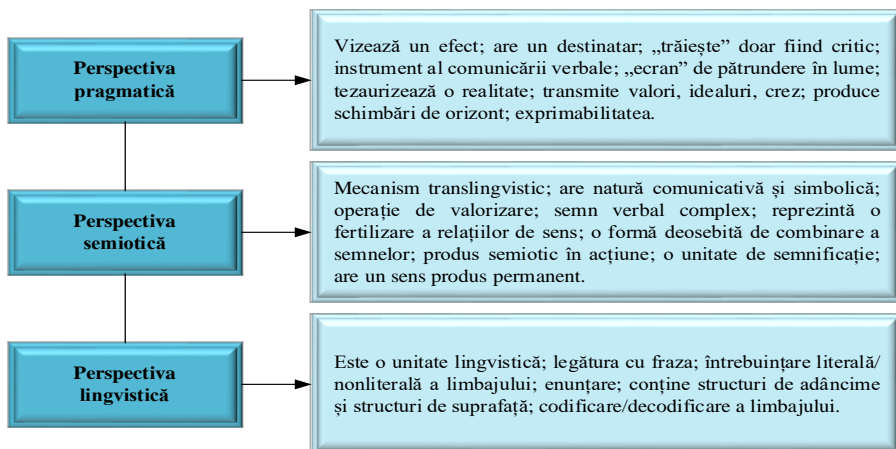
Perspectiva pragmatică

Vizează un efect; are un destinatar; „trăiește” doar fiind critic; instrument al comunicării verbale; „ecran” de pătrundere în lume; tezaurizează o realitate; transmite valori, idealuri, crez; produce schimbări de orizont; exprimabilitatea.

Perspectiva semiotică

Mecanism translingvistic; are natură comunicativă și simbolică; operație de valorizare; semn verbal complex; reprezintă o fertilizare a relațiilor de sens; o formă deosebită de combinare a semnelor; produs semiotic în acțiune; o unitate de semnificație; are un sens produs permanent.

Perspectiva lingvistică

Este o unitate lingvistică; legătura cu fraza; întrebuințare literală/ nonliterală a limbajului; enunțare; conține structuri de adâncime și structuri de suprafață; codificare/decodificare a limbajului.